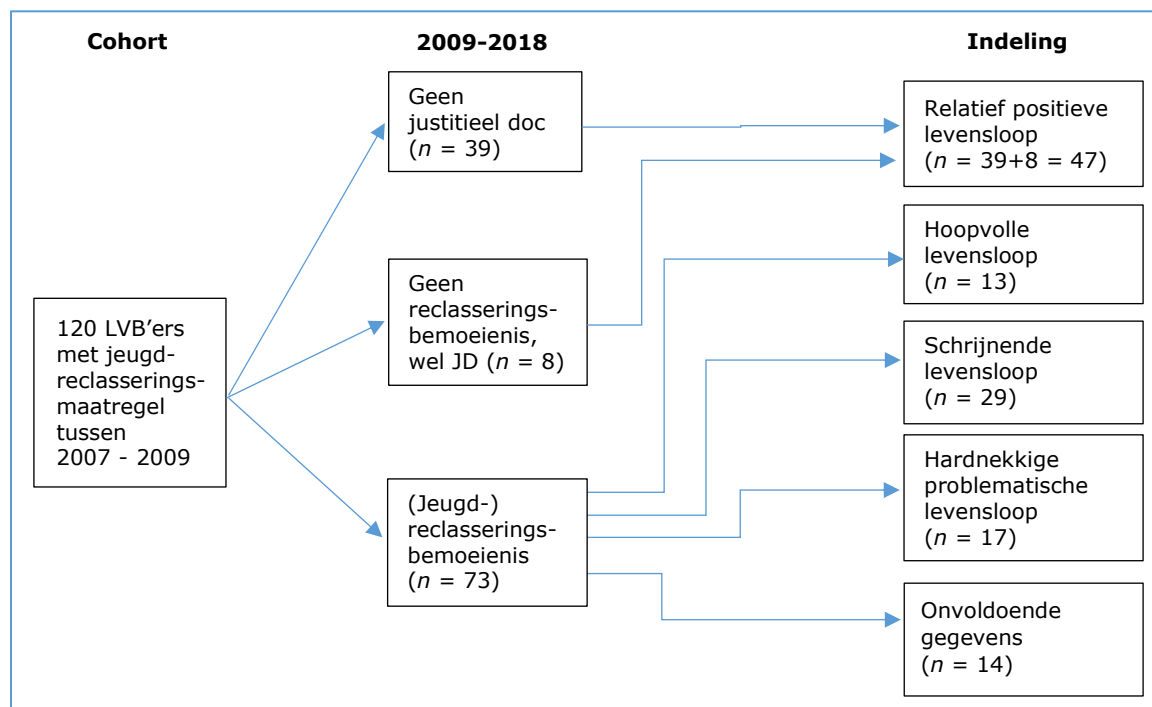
Cohort

2009-2018

Indeling

120 LVB'ers met jeugdreclasseringsmaatregel tussen 2007 - 2009

Geen justitieel doc ($n$ = 39)

Geen reclasseringsbemoeienis, wel JD ($n$ = 8)

(Jeugd-) reclasseringsbemoeienis ($n$ = 73)

Relatief positieve levensloop ($n$ = 39+8 = 47)

Hoopvolle levensloop ($n$ = 13)

Schrijnende levensloop ($n$ = 29)

Hardnekkige problematische levensloop ($n$ = 17)

Onvoldoende gegevens ($n$ = 14)